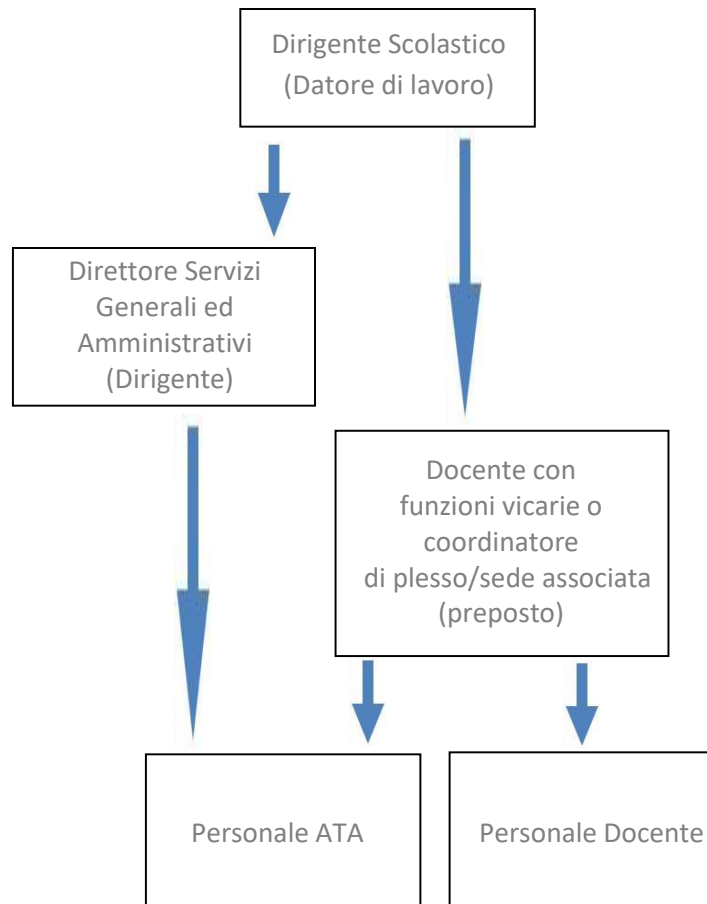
Dirigente Scolastico
(Datore di lavoro)

Direttore Servizi Generali ed Amministrativi
(Dirigente)

Docente con funzioni vicarie o coordinatore di plesso/sede associata
(preposto)

Personale ATA

Personale Docente